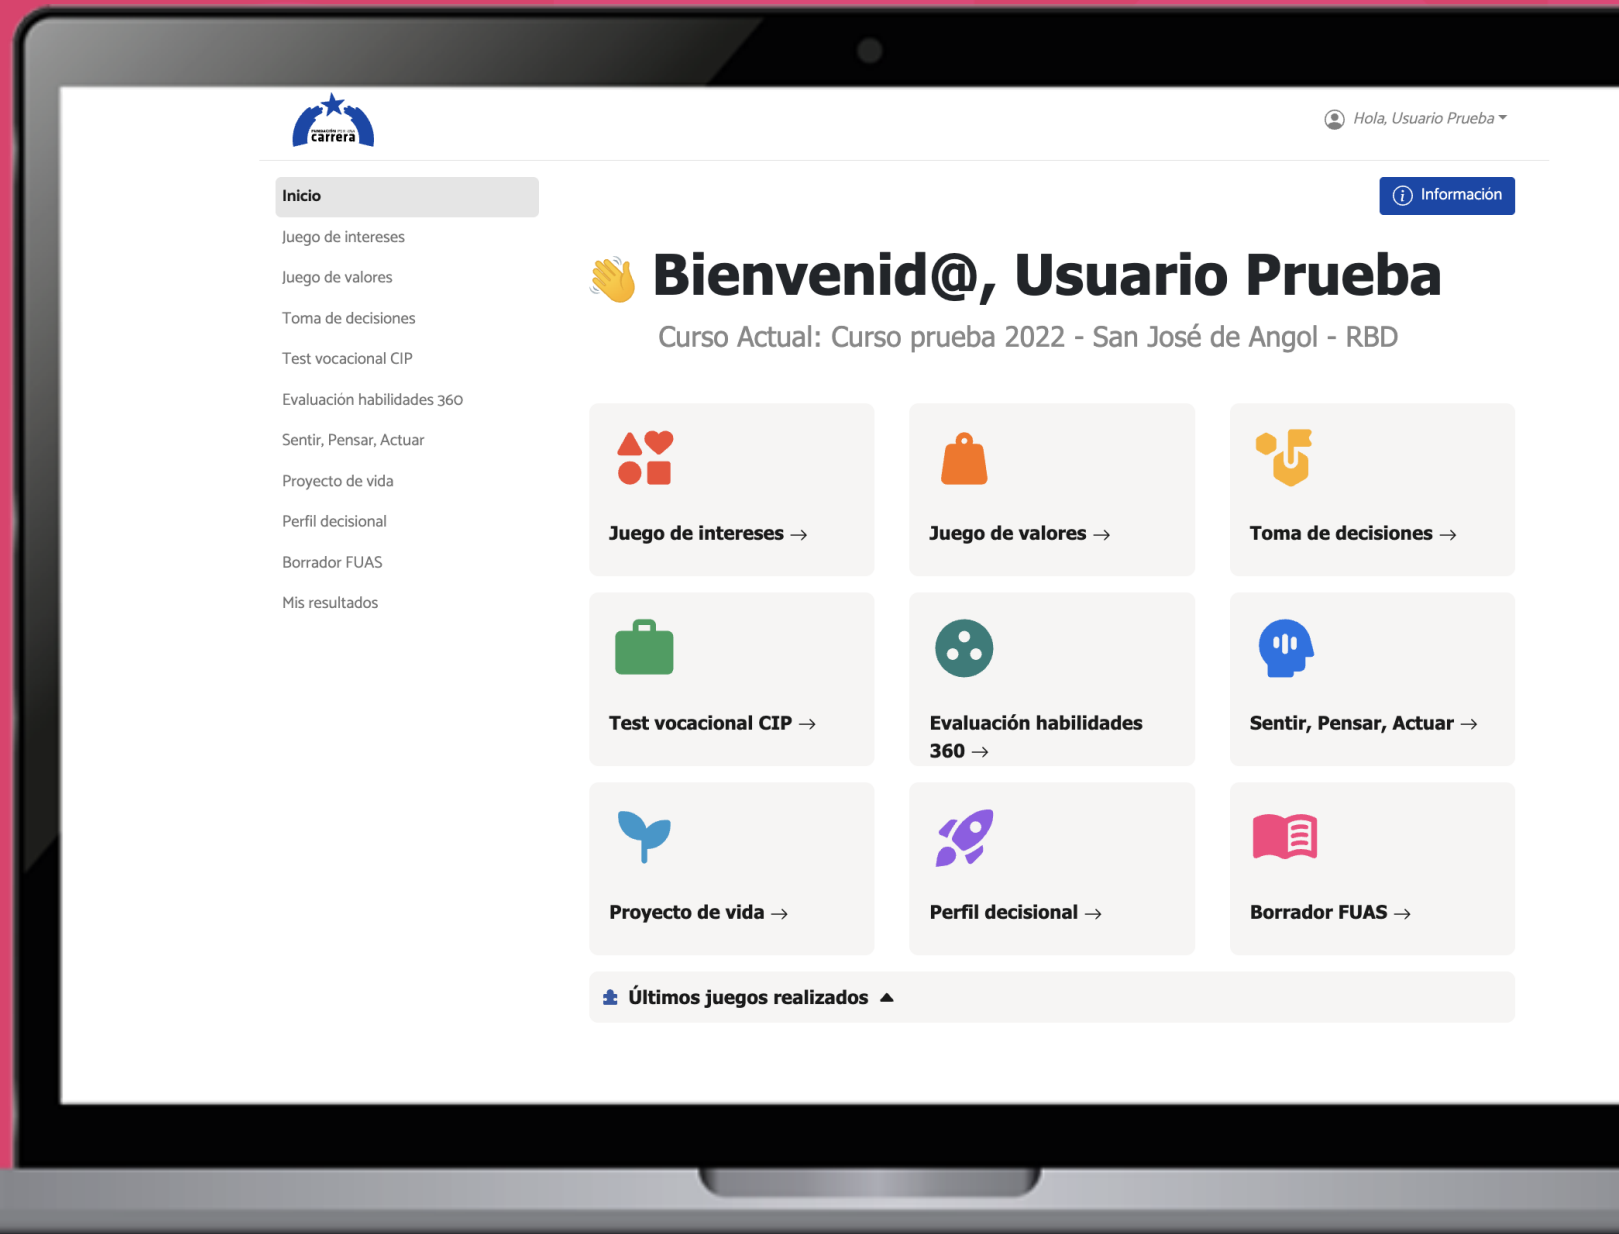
carrera

Hola, Usuario Prueba

Inicio
Juego de intereses
Juego de valores
Toma de decisiones
Test vocacional CIP
Evaluación habilidades 360
Sentir, Pensar, Actuar
Proyecto de vida
Perfil decisional
Borrador FUAS
Mis resultados

Información

Bienvenid@, Usuario Prueba

Curso Actual: Curso prueba 2022 - San José de Angol - RBD

Juego de intereses →

Juego de valores →

Toma de decisiones →

Test vocacional CIP →

Evaluación habilidades 360 →

Sentir, Pensar, Actuar →

Proyecto de vida →

Perfil decisional →

Borrador FUAS →

Últimos juegos realizados